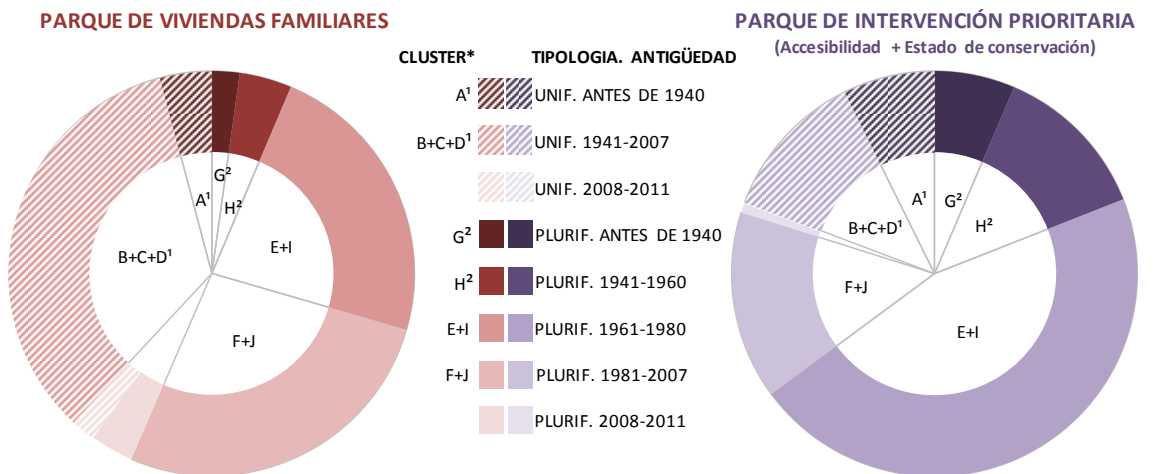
PARQUE DE VIVIENDAS FAMILIARES

CLUSTER* TIPOLOGIA. ANTIGÜEDAD

$A^1$ UNIF. ANTES DE 1940

$B+C+D^1$ UNIF. 1941-2007

UNIF. 2008-2011

$G^2$ PLURIF. ANTES DE 1940

$H^2$ PLURIF. 1941-1960

E+I PLURIF. 1961-1980

F+J PLURIF. 1981-2007

PLURIF. 2008-2011

$A^1$ $G^2$ $H^2$ $B+C+D^1$ E+I F+J

PARQUE DE INTERVENCIÓN PRIORITARIA
(Accesibilidad + Estado de conservación)

$A^1$ $G^2$ $H^2$ $B+C+D^1$ F+J E+I